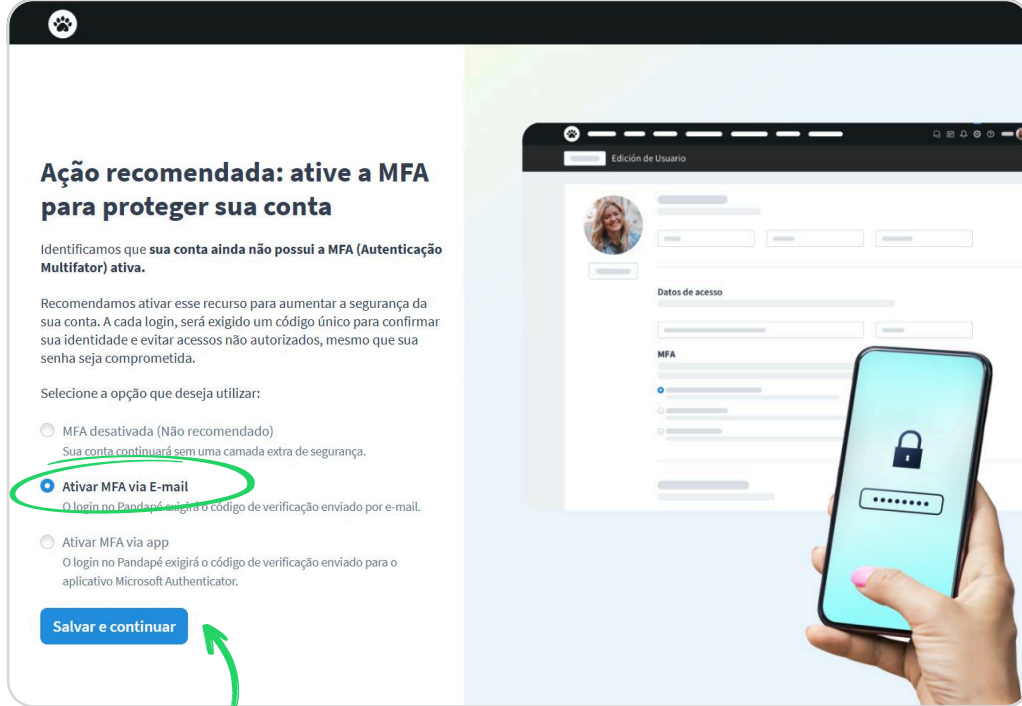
Ação recomendada: ative a MFA para proteger sua conta

Identificamos que **sua conta ainda não possui a MFA (Autenticação Multifator) ativa.**

Recomendamos ativar esse recurso para aumentar a segurança da sua conta. A cada login, será exigido um código único para confirmar sua identidade e evitar acessos não autorizados, mesmo que sua senha seja comprometida.

Selecione a opção que deseja utilizar:

MFA desativada (Não recomendado)
Sua conta continuará sem uma camada extra de segurança.

Ativar MFA via E-mail
O login no Pandapé exigirá o código de verificação enviado por e-mail.

Ativar MFA via app
O login no Pandapé exigirá o código de verificação enviado para o aplicativo Microsoft Authenticator.

Salvar e continuar

Edición de Usuario

Datos de acesso

MFA

••••••••